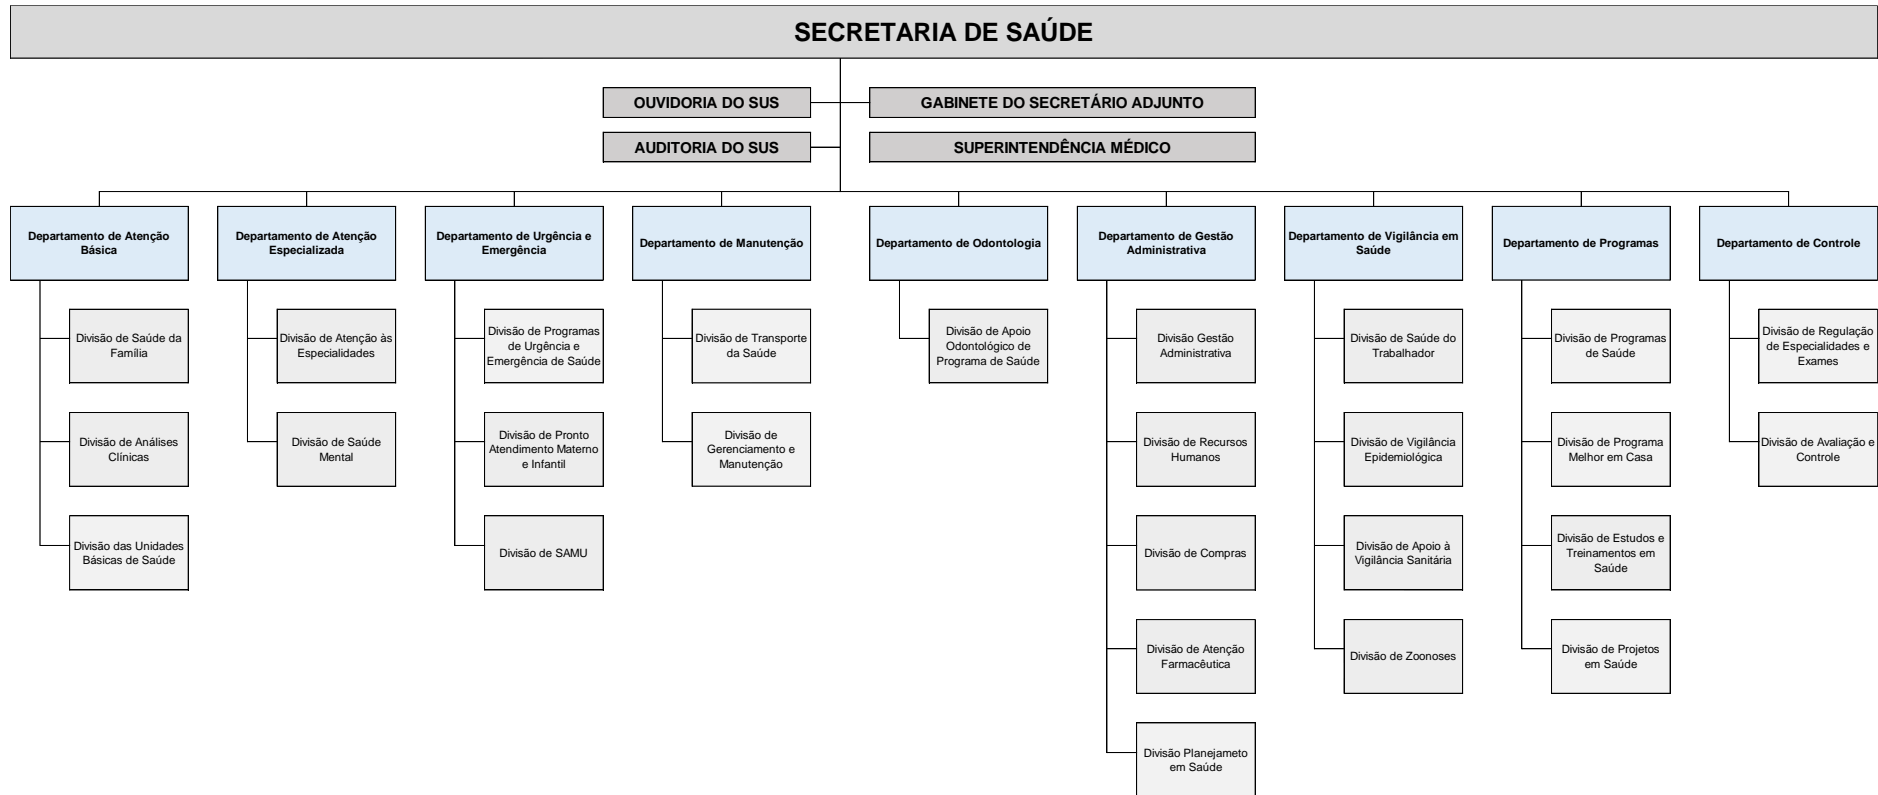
SECRETARIA DE SAÚDE

OUVIDORIA DO SUS

GABINETE DO SECRETÁRIO ADJUNTO

AUDITORIA DO SUS

SUPERINTENDÊNCIA MÉDICO

Departamento de Atenção Básica

Divisão de Saúde da Família

Divisão de Análises Clínicas

Divisão das Unidades Básicas de Saúde

Departamento de Atenção Especializada

Divisão de Atenção às Especialidades

Divisão de Saúde Mental

Departamento de Urgência e Emergência

Divisão de Programas de Urgência e Emergência de Saúde

Divisão de Pronto Atendimento Materno e Infantil

Divisão de SAMU

Departamento de Manutenção

Divisão de Transporte da Saúde

Divisão de Gerenciamento e Manutenção

Departamento de Odontologia

Divisão de Apoio Odontológico de Programa de Saúde

Departamento de Gestão Administrativa

Divisão Gestão Administrativa

Divisão de Recursos Humanos

Divisão de Compras

Divisão de Atenção Farmacêutica

Divisão Planejameto em Saúde

Departamento de Vigilância em Saúde

Divisão de Saúde do Trabalhador

Divisão de Vigilância Epidemiológica

Divisão de Apoio à Vigilância Sanitária

Divisão de Zoonoses

Departamento de Programas

Divisão de Programas de Saúde

Divisão de Programa Melhor em Casa

Divisão de Estudos e Treinamentos em Saúde

Divisão de Projetos em Saúde

Departamento de Controle

Divisão de Regulação de Especialidades e Exames

Divisão de Avaliação e Controle